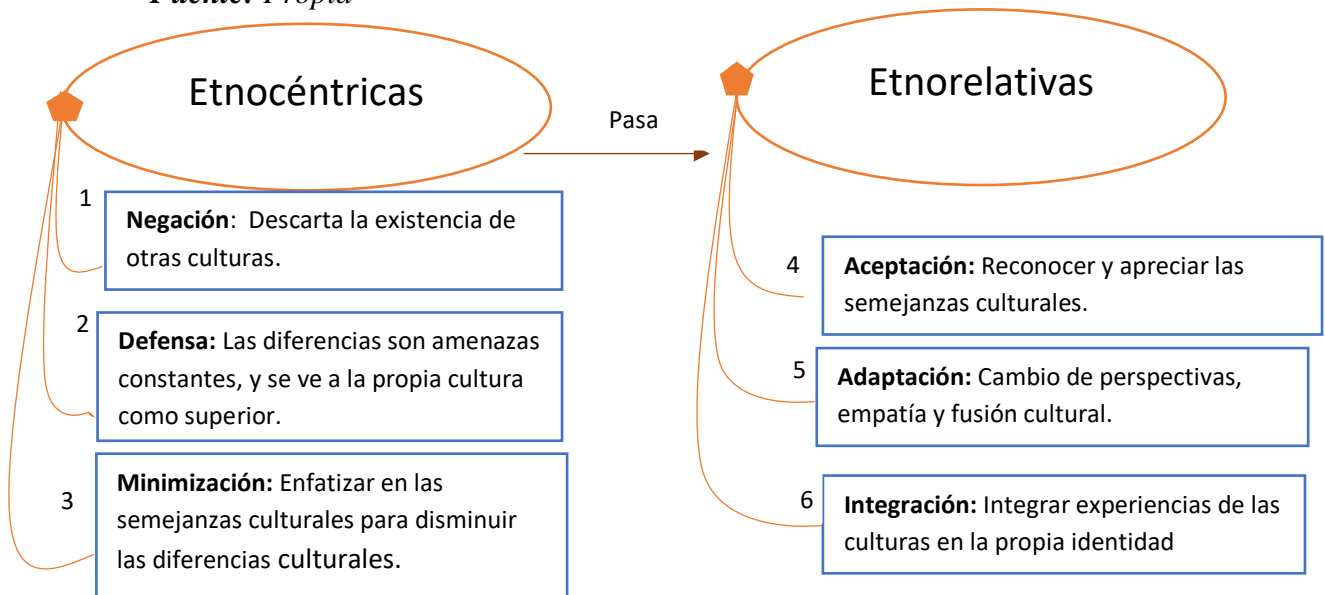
Fuente: Propia

Etnocéntricas

Pasa

Etnorelativas

1
**Negación**: Descarta la existencia de otras culturas.

2
**Defensa:** Las diferencias son amenazas constantes, y se ve a la propia cultura como superior.

3
**Minimización:** Enfatizar en las semejanzas culturales para disminuir las diferencias culturales.

4
**Aceptación:** Reconocer y apreciar las semejanzas culturales.

5
**Adaptación:** Cambio de perspectivas, empatía y fusión cultural.

6
**Integración:** Integrar experiencias de las culturas en la propia identidad